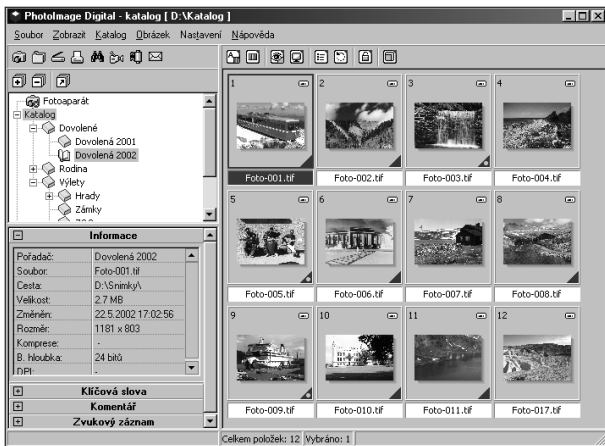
PhotoImage Digital - katalog [ D:\Katalog ]

Soubor Zobrazit Katalog Obrázek Nastavení Nápověda

Fotoaparát
Katalog
Dovolené
Dovolená 2001
Dovolená 2002
Rodina
Výlety
Hrady
Zámky

Informace

| | |
|---|---|
| Pořadač: | Dovolená 2002 |
| Soubor: | Foto-001.tif |
| Cesta: | D:\Snímky\ |
| Velikost: | 2.7 MB |
| Změněn: | 22.5.2002 17:02:56 |
| Rozměr: | 1181 x 803 |
| Komprese: | - |
| B. hloubka: | 24 bitů |
| DPI: | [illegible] |

Klíčová slova
Komentář
Zvukový záznam

1 Foto-001.tif
2 Foto-002.tif
3 Foto-003.tif
4 Foto-004.tif
5 Foto-005.tif
6 Foto-006.tif
7 Foto-007.tif
8 Foto-008.tif
9 Foto-009.tif
10 Foto-010.tif
11 Foto-011.tif
12 Foto-017.tif

Celkem položek: 12 Vybráno: 1